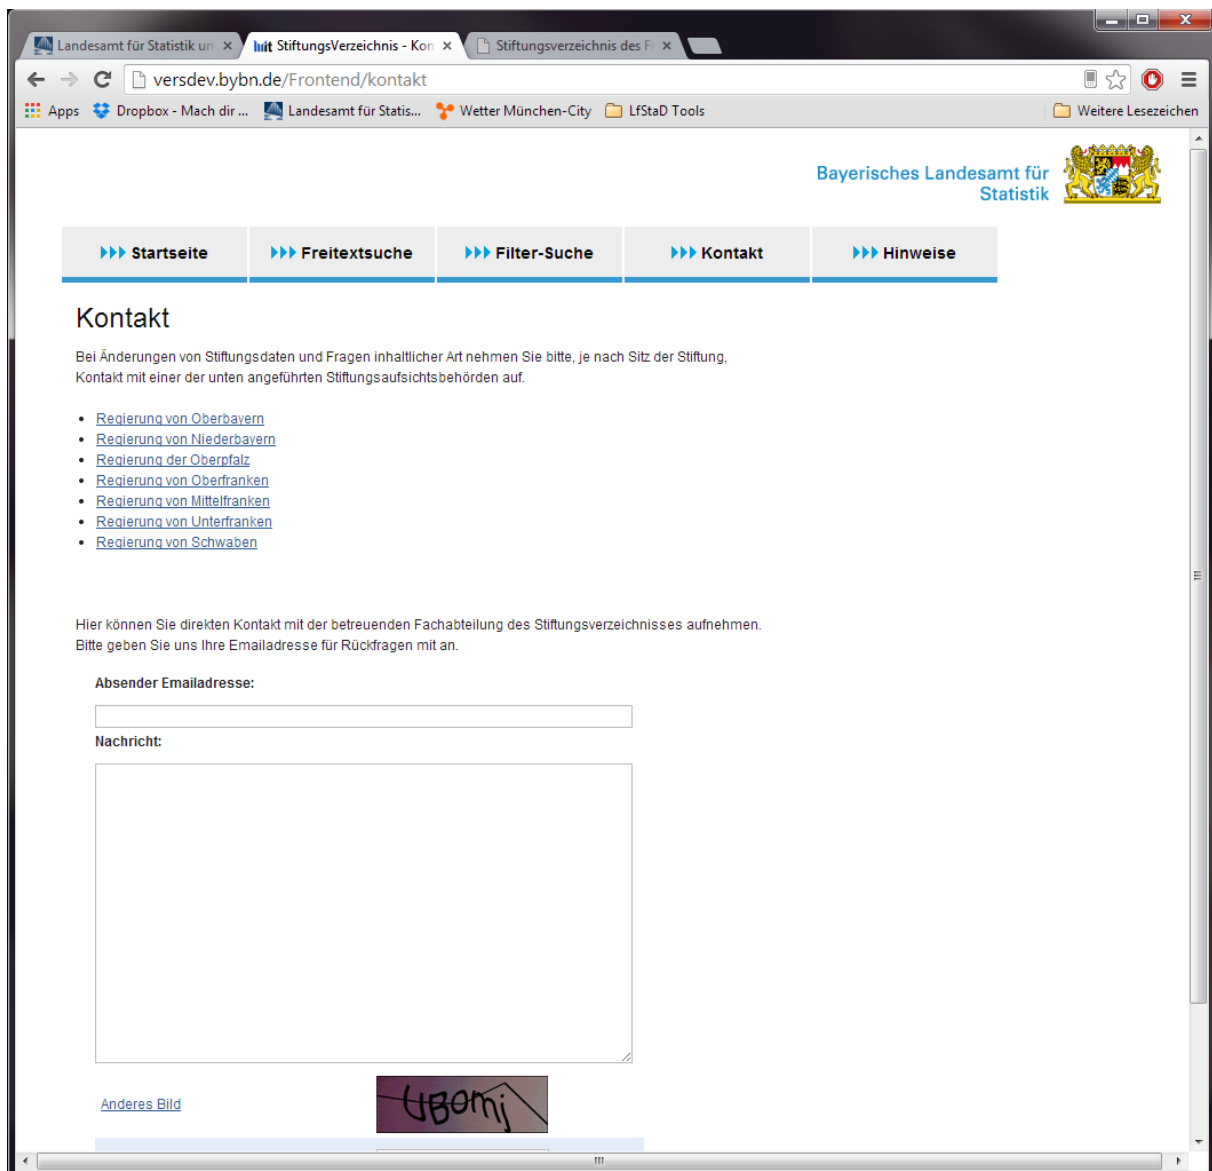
Landesamt für Statistik un ×
StiftungsVerzeichnis - Kon ×
Stiftungsverzeichnis des F ×

versdev.bybn.de/Frontend/kontakt

Apps
Dropbox - Mach dir ...
Landesamt für Statis...
Wetter München-City
LfStaD Tools
Weitere Lesezeichen

Bayerisches Landesamt für Statistik

Startseite
Freitextsuche
Filter-Suche
Kontakt
Hinweise

Kontakt

Bei Änderungen von Stiftungsdaten und Fragen inhaltlicher Art nehmen Sie bitte, je nach Sitz der Stiftung, Kontakt mit einer der unten angeführten Stiftungsaufsichtsbehörden auf.

- Regierung von Oberbayern
- Regierung von Niederbayern
- Regierung der Oberpfalz
- Regierung von Oberfranken
- Regierung von Mittelfranken
- Regierung von Unterfranken
- Regierung von Schwaben

Hier können Sie direkten Kontakt mit der betreuenden Fachabteilung des Stiftungsverzeichnisses aufnehmen. Bitte geben Sie uns Ihre Emailadresse für Rückfragen mit an.

Absender Emailadresse:

Nachricht:

Anderes Bild
UBomj